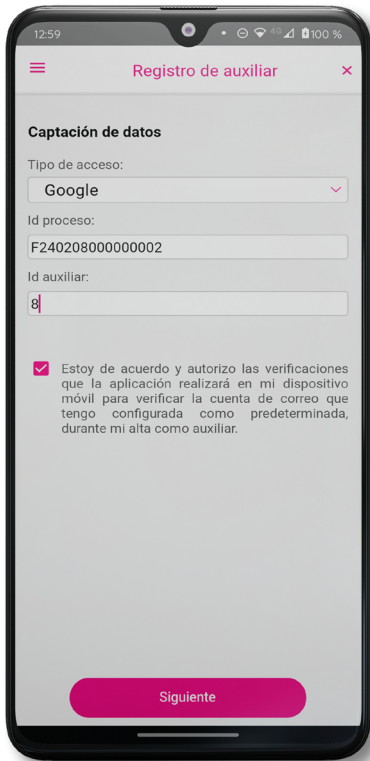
12:59 4G 100 %

Registro de auxiliar ×

Captación de datos

Tipo de acceso:

Google

Id proceso:

F240208000000002

Id auxiliar:

8

Estoy de acuerdo y autorizo las verificaciones que la aplicación realizará en mi dispositivo móvil para verificar la cuenta de correo que tengo configurada como predeterminada, durante mi alta como auxiliar.

Siguiente